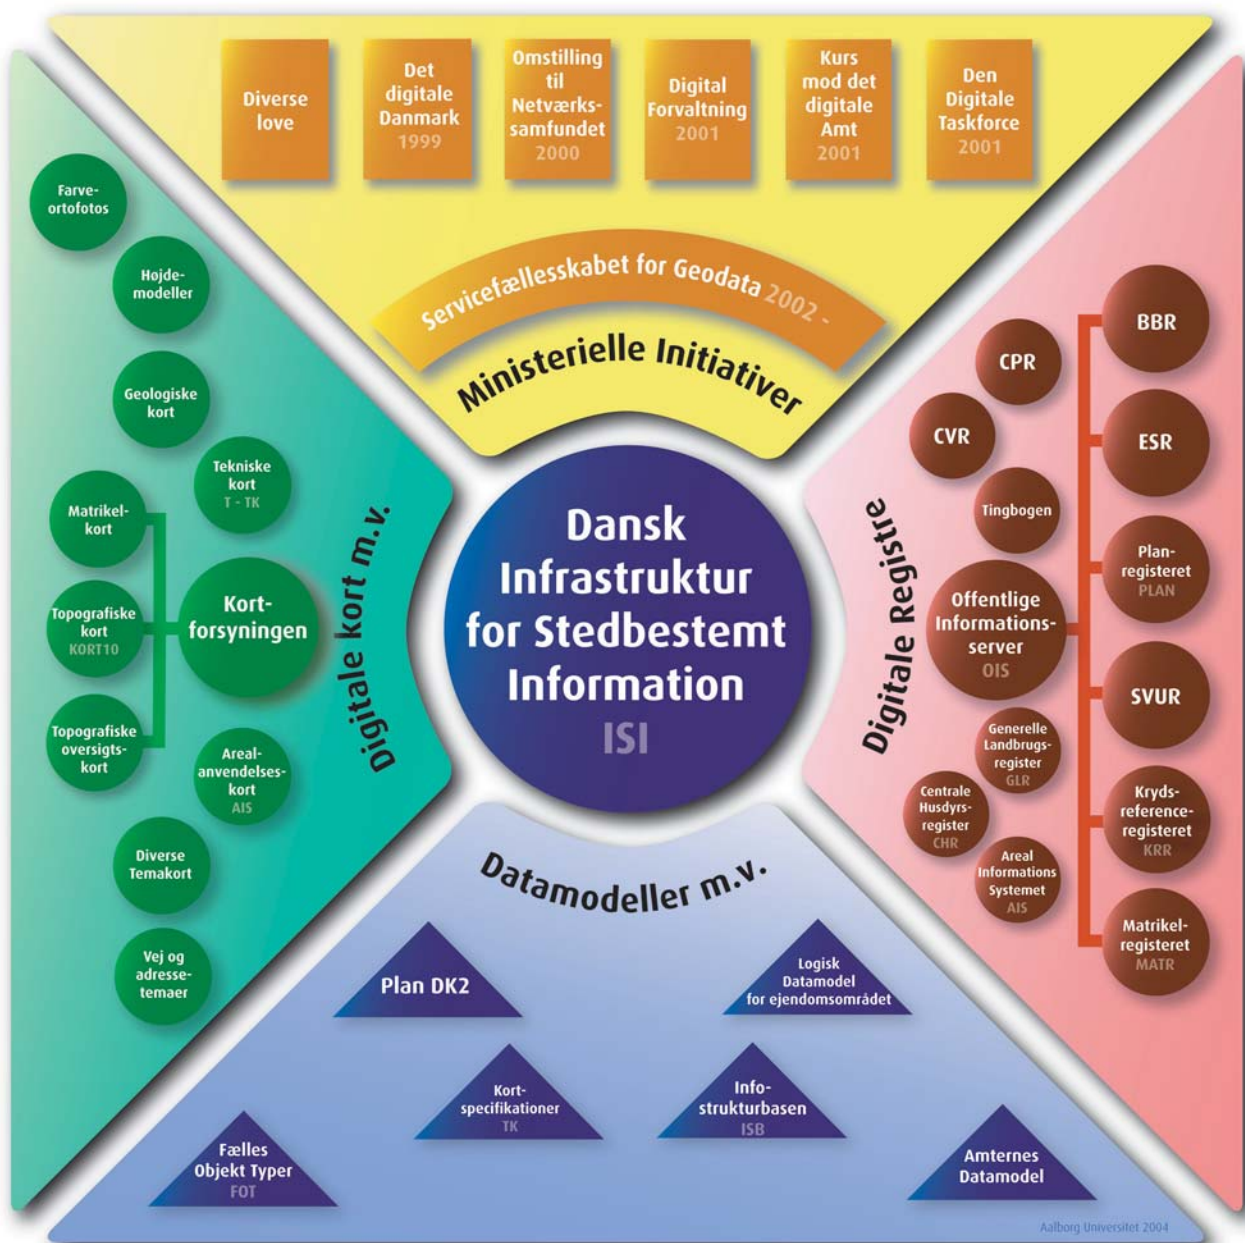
Diverse love

Det digitale Danmark 1999

Omstilling til Netværkssamfundet 2000

Digital Forvaltning 2001

Kurs mod det digitale Amt 2001

Den Digitale Taskforce 2001

Servicefællesskabet for Geodata 2002 -

Ministerielle Initiativer

Dansk Infrastruktur for Stedbestemt Information ISI

Digitale kort m.v.

Farveortofotos

Højdemodeller

Geologiske kort

Tekniske kort T - TK

Matrikelkort

Topografiske kort KORT10

Kortforsyningen

Topografiske oversigtskort

Arealanvendelseskort AIS

Diverse Temakort

Vej og adressetemaer

Digitale Registre

CPR

BBR

CVR

ESR

Tingbogen

Planregisteret PLAN

Offentlige Informationsserver OIS

SVUR

Generelle Landbrugsregister GLR

Centrale Husdyrsregister CHR

Areal Informations Systemet AIS

Krydsreferenceregisteret KRR

Matrikelregisteret MATR

Datamodeller m.v.

Plan DK2

Logisk Datamodel for ejendomsområdet

Kortspecifikationer TK

Infostrukturbasen ISB

Fælles Objekt Typer FOT

Amternes Datamodel

Aalborg Universitet 2004